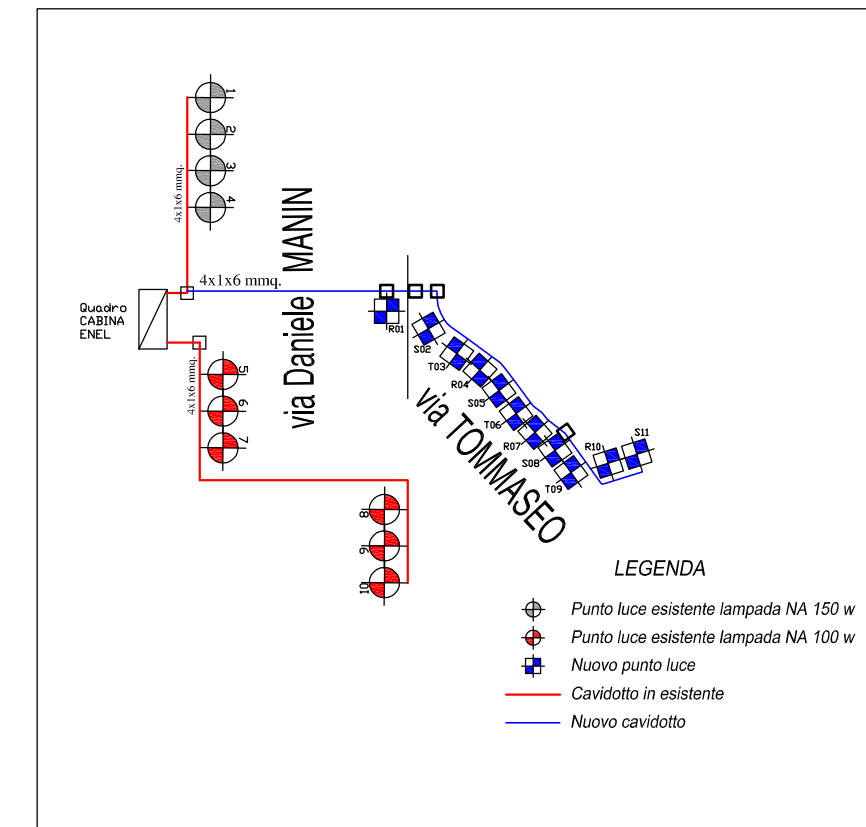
1
2
3
4
4x1x6 mmq.
via Daniele MANIN
4x1x6 mmq.
Quadro CABINA ENEL
4x1x6 mmq.
5
6
7
8
9
10
R01
S02
T03
R04
S05
T06
R07
S08
T09
R10
S11
via TOMMASEO

LEGENDA
Punto luce esistente lampada NA 150 w
Punto luce esistente lampada NA 100 w
Nuovo punto luce
Cavidotto in esistente
Nuovo cavidotto